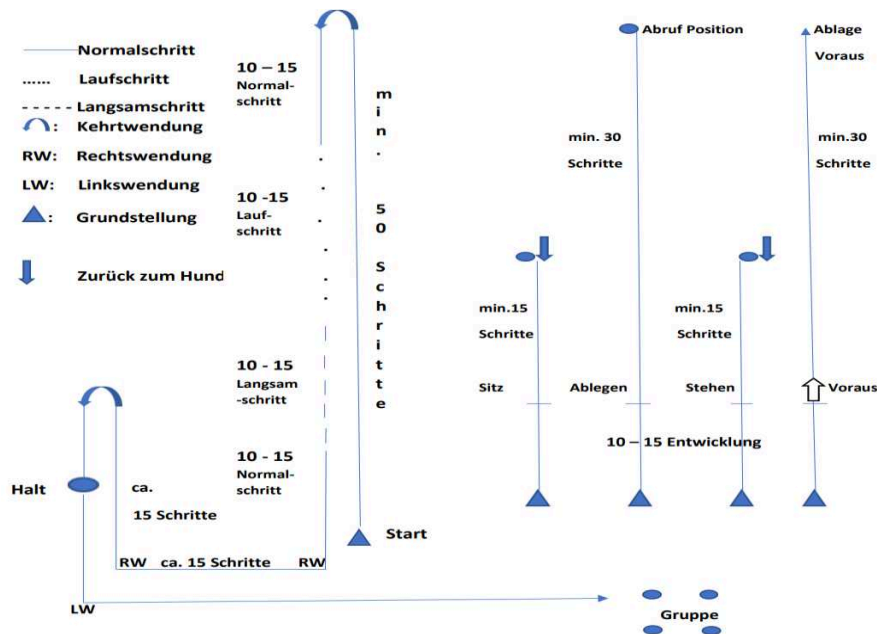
Normalschritt
...... Laufschritt
- - - - - Langsamschritt
: Kehrtwendung
RW: Rechtswendung
LW: Linkswendung
: Grundstellung
Zurück zum Hund

10 – 15 Normalschritt
10 -15 Laufschritt
10 - 15 Langsam-schritt
10 - 15 Normalschritt

min. 50 Schritte

Start

Halt
ca. 15 Schritte
RW ca. 15 Schritte RW
LW
Gruppe

Abruf Position
min. 30 Schritte

Ablage Voraus
min.30 Schritte

min.15 Schritte
min.15 Schritte

Sitz Ablegen Stehen Voraus

10 – 15 Entwicklung